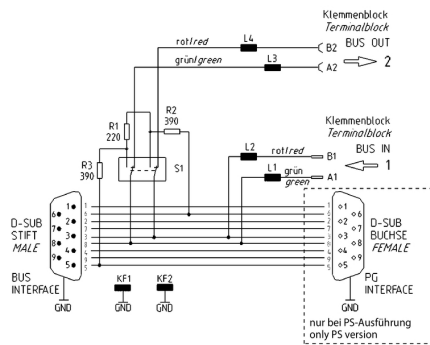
Klemmenblock
Terminalblock
rot/red
L4
B2
BUS OUT
grün/green
L3
A2
2
R1
220
R2
390
S1
R3
390
Klemmenblock
Terminalblock
BUS IN
L2
rot/red
B1
L1
grün
green
A1
1
1
6
2
7
3
8
4
9
5
D-SUB
STIFT
MALE
BUS
INTERFACE
GND
1
2
3
4
5
6
7
8
9
5
KF1
GND
KF2
GND
1
6
2
7
3
8
4
9
5
D-SUB
BUCHSE
FEMALE
PG
INTERFACE
GND
nur bei PS-Ausführung
only PS version